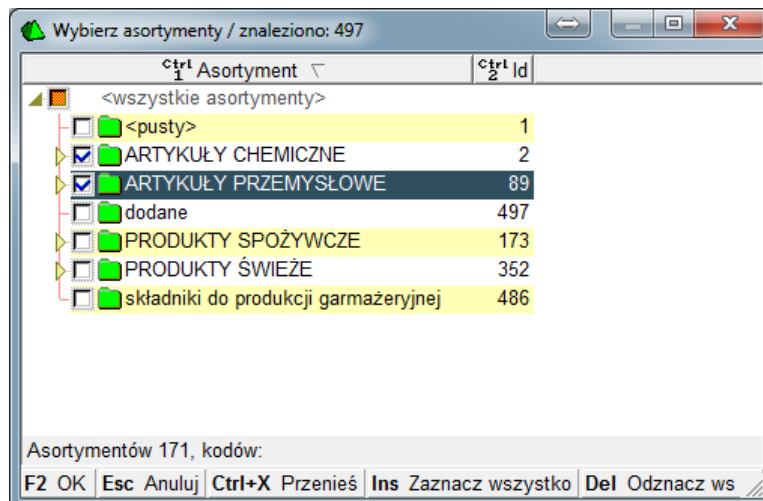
Wybierz asortymenty / znaleziono: 497

| Ctrl 1 Asortyment | Ctrl 2 Id |
|---|---|
| <wszystkie asortymenty> | |
| <pusty> | 1 |
| ARTYKUŁY CHEMICZNE | 2 |
| ARTYKUŁY PRZEMYSŁOWE | 89 |
| dodane | 497 |
| PRODUKTY SPOŻYWCZE | 173 |
| PRODUKTY ŚWIEŻE | 352 |
| składniki do produkcji garmażeryjnej | 486 |

Asortymentów 171, kodów:

F2 OK | Esc Anuluj | Ctrl+X Przenieś | Ins Zaznacz wszystko | Del Odznacz ws